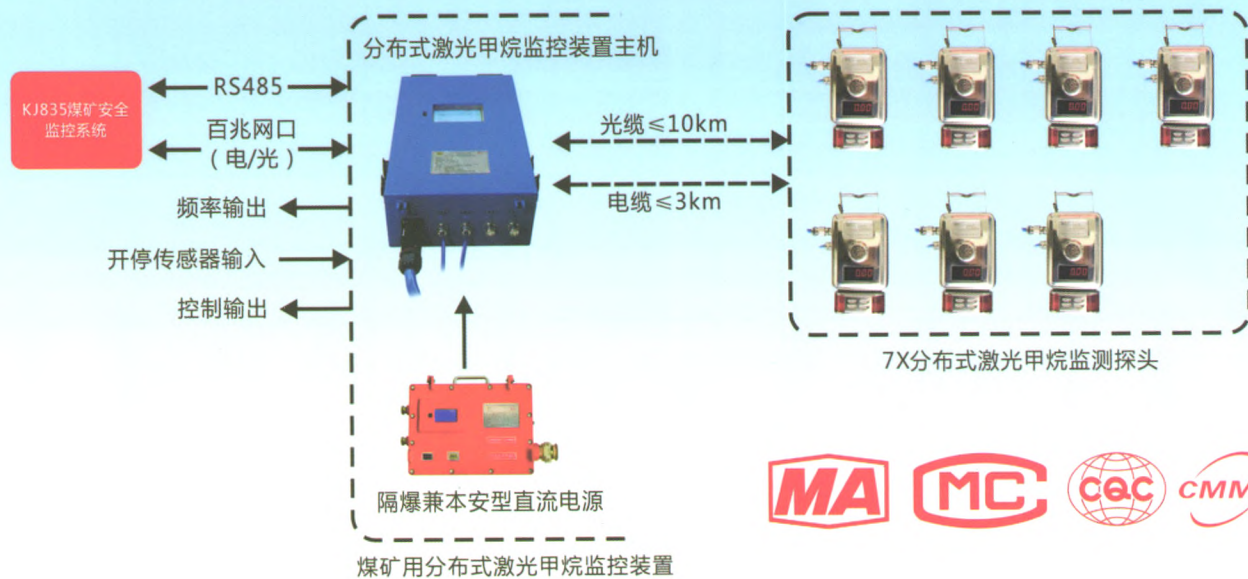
分布式激光甲烷监控装置主机

KJ835煤矿安全监控系统

RS485

百兆网口
(电/光)

频率输出

开停传感器输入

控制输出

光缆≤10km

电缆≤3km

7X分布式激光甲烷监测探头

隔爆兼本安型直流电源

煤矿用分布式激光甲烷监控装置

MA

MC

CQC

CMM